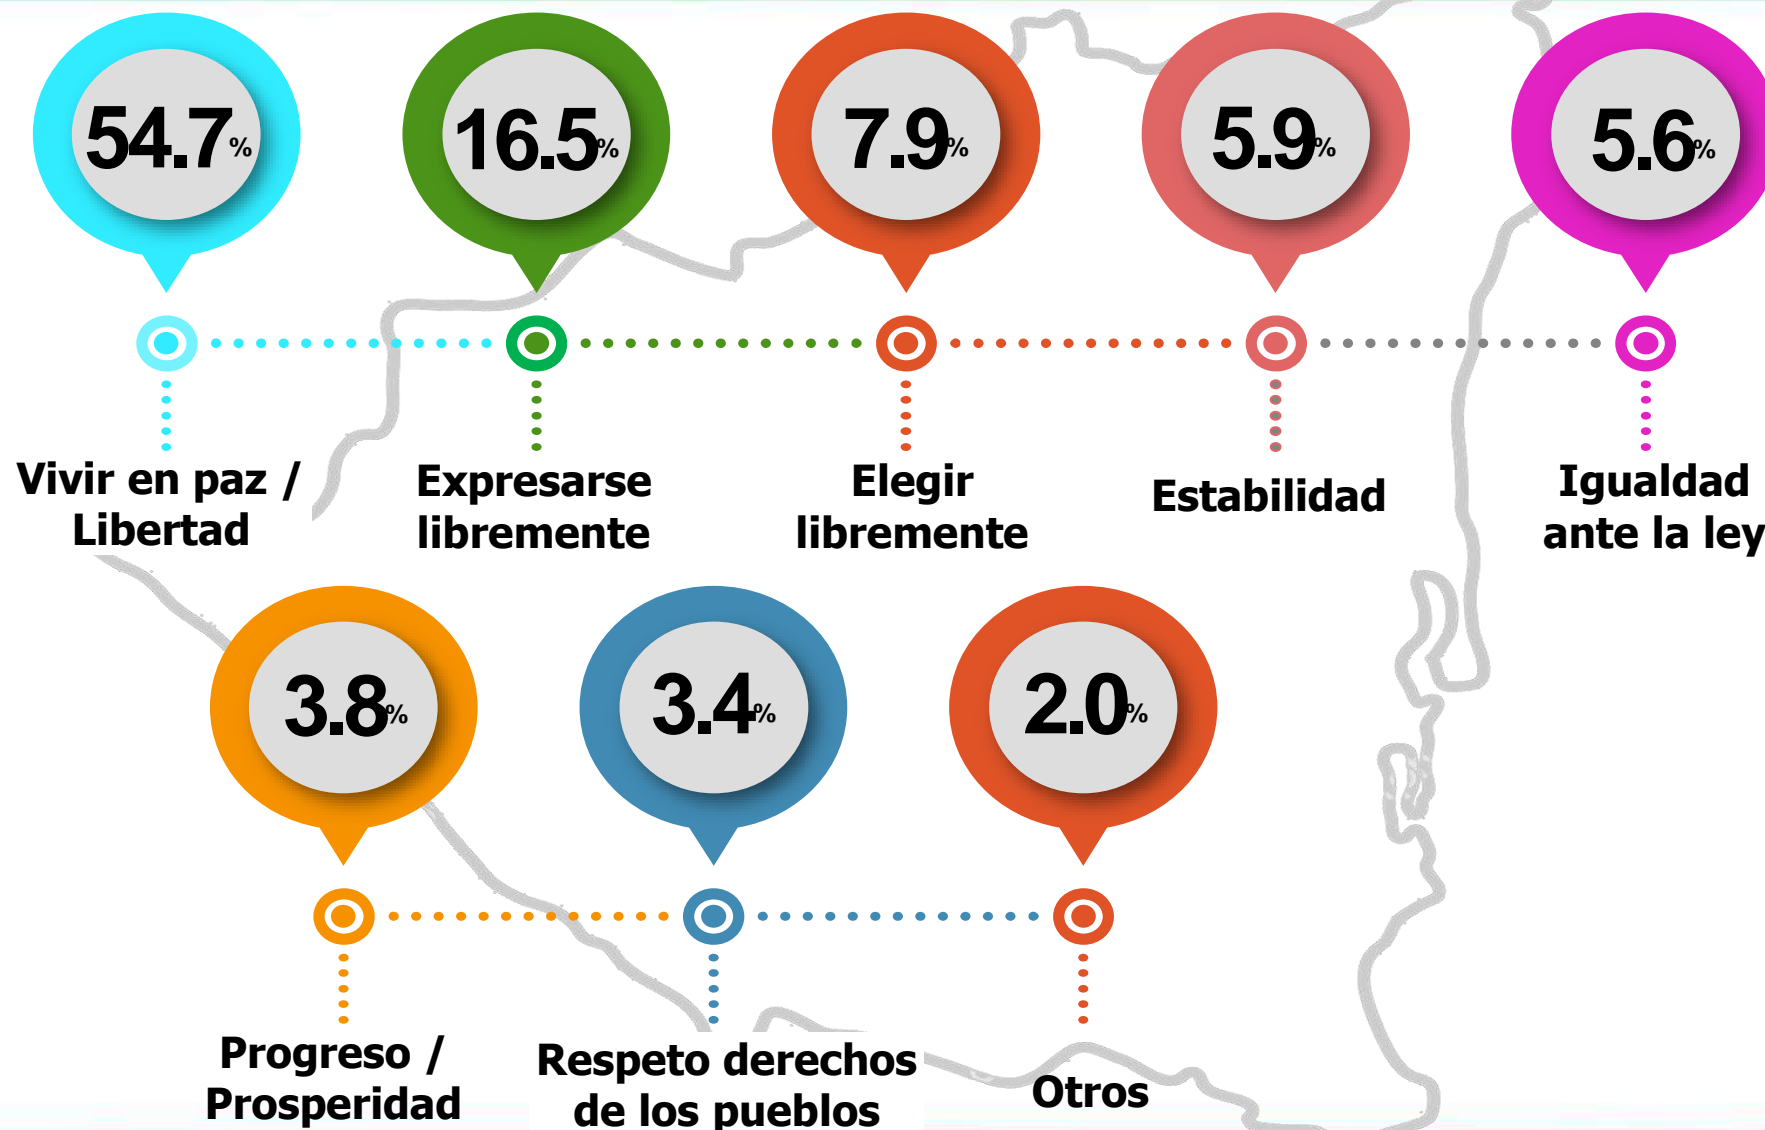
54.7%
Vivir en paz / Libertad

16.5%
Expresarse libremente

7.9%
Elegir libremente

5.9%
Estabilidad

5.6%
Igualdad ante la ley

3.8%
Progreso / Prosperidad

3.4%
Respeto derechos de los pueblos

2.0%
Otros